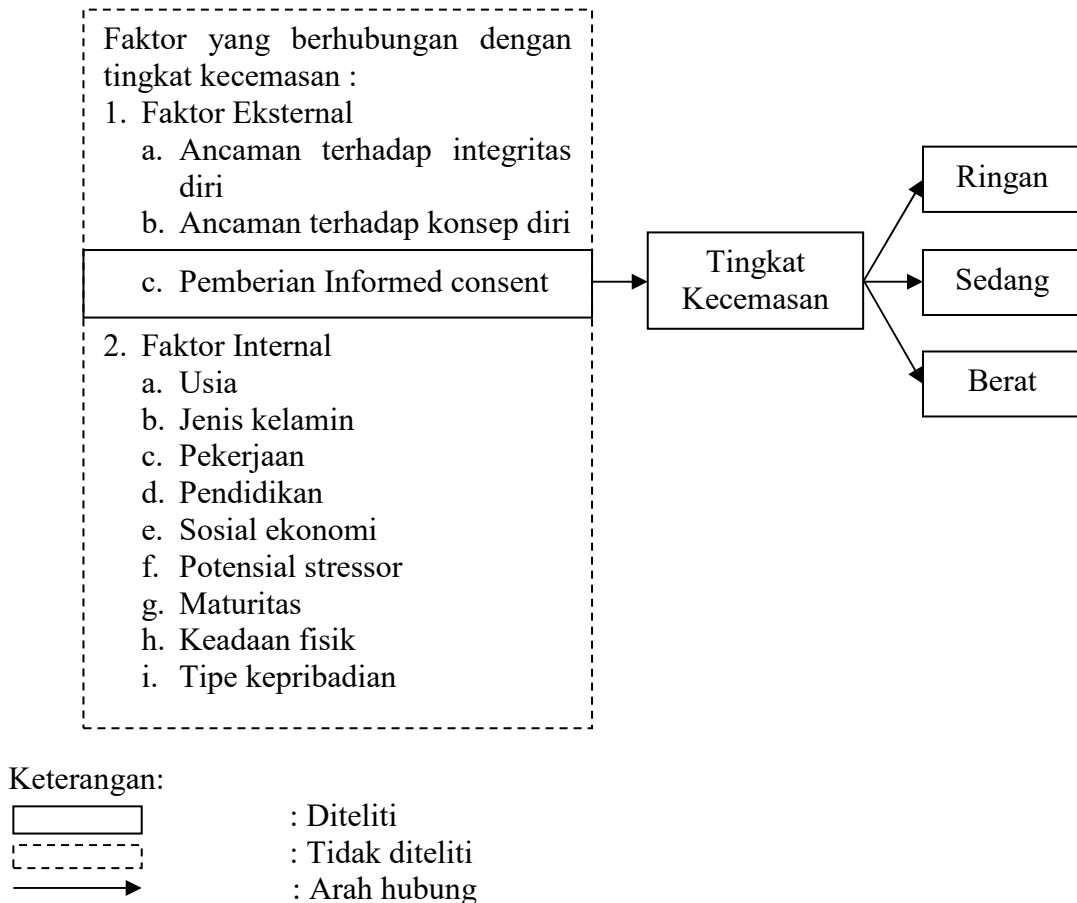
Faktor yang berhubungan dengan tingkat kecemasan :
1. Faktor Eksternal
a. Ancaman terhadap integritas diri
b. Ancaman terhadap konsep diri
c. Pemberian Informed consent
2. Faktor Internal
a. Usia
b. Jenis kelamin
c. Pekerjaan
d. Pendidikan
e. Sosial ekonomi
f. Potensial stressor
g. Maturitas
h. Keadaan fisik
i. Tipe kepribadian

Tingkat Kecemasan

Ringan

Sedang

Berat

Keterangan:
: Diteliti
: Tidak diteliti
: Arah hubung